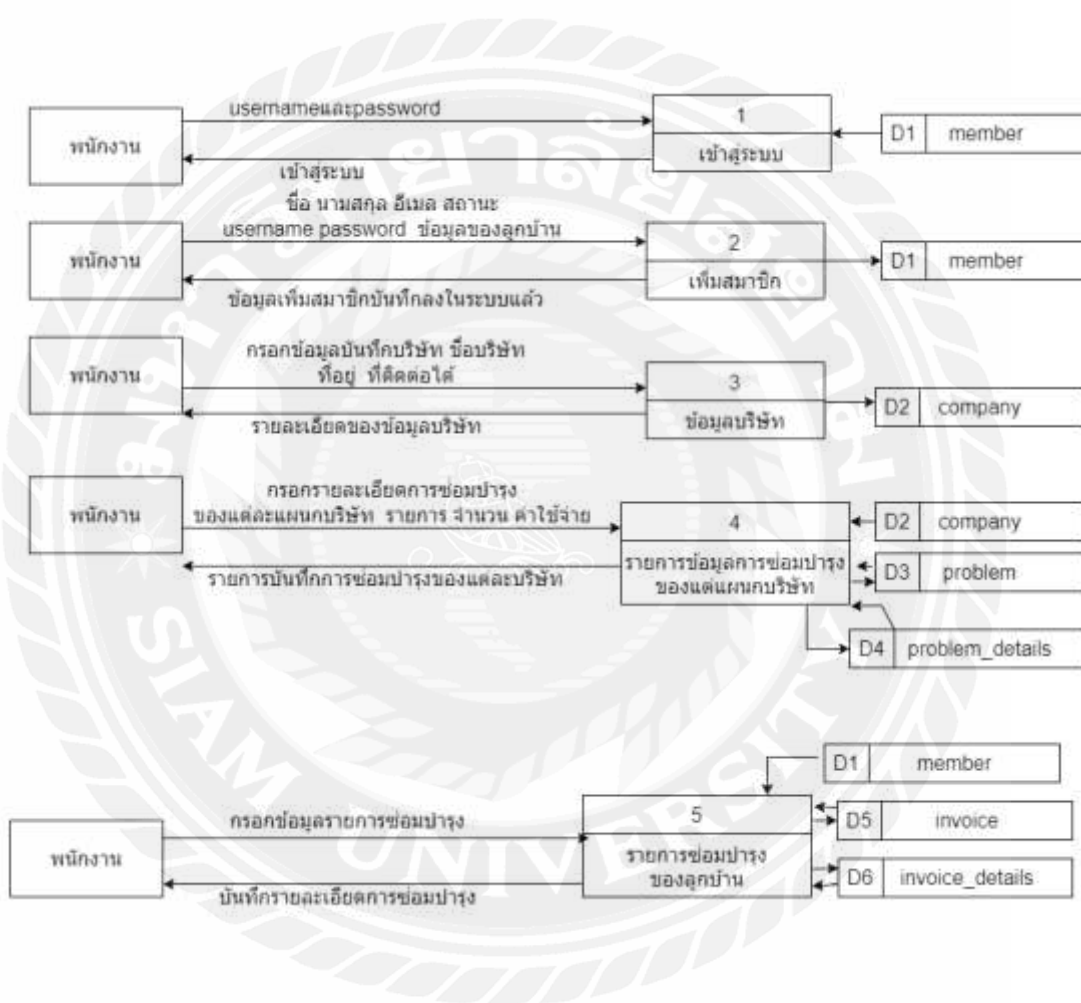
พนักงาน

usernameและpassword

เข้าสู่ระบบ

1

เข้าสู่ระบบ

D1 member

พนักงาน

ชื่อ นามสกุล อีเมล สถานะ username password ข้อมูลของลูกบ้าน

ข้อมูลเพิ่มสมาชิกบันทึกลงในระบบแล้ว

2

เพิ่มสมาชิก

D1 member

พนักงาน

กรอกข้อมูลบันทึกบริษัท ชื่อบริษัท ที่อยู่ ที่ติดต่อได้

รายละเอียดของข้อมูลบริษัท

3

ข้อมูลบริษัท

D2 company

พนักงาน

กรอกรายละเอียดการซ่อมบำรุง ของแต่ละแผนกบริษัท รายการ จำนวน ค่าใช้จ่าย

รายการบันทึกการซ่อมบำรุงของแต่ละบริษัท

4

รายการข้อมูลการซ่อมบำรุง ของแต่แผนกบริษัท

D2 company

D3 problem

D4 problem_details

D1 member

พนักงาน

กรอกข้อมูลรายการซ่อมบำรุง

บันทึกรายละเอียดการซ่อมบำรุง

5

รายการซ่อมบำรุง ของลูกบ้าน

D5 invoice

D6 invoice_details